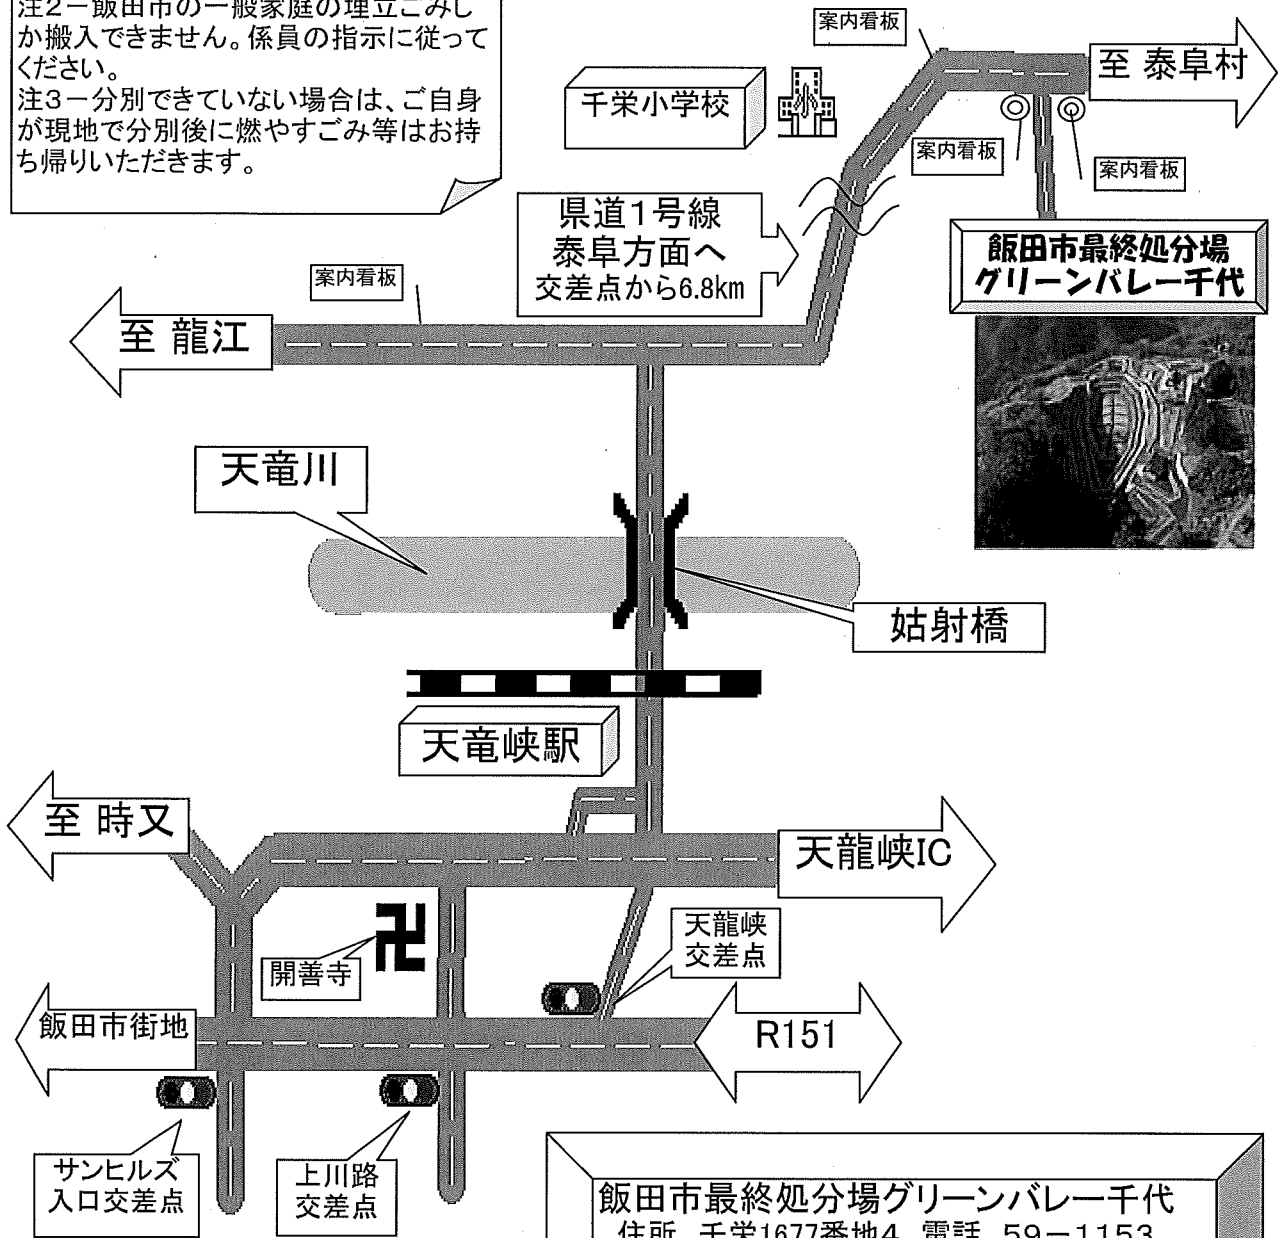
注2ー飯田市の一般家庭の埋立ごみしか搬入できません。係員の指示に従ってください。
注3ー分別できていない場合は、ご自身が現地で分別後に燃やすごみ等はお持ち帰りいただきます。

案内看板

至 泰阜村

千栄小学校

案内看板

案内看板

県道1号線
泰阜方面へ
交差点から6.8km

飯田市最終処分場
グリーンバレー千代

案内看板

至 龍江

天竜川

姑射橋

天竜峡駅

至 時又

天龍峡IC

開善寺

天龍峡
交差点

飯田市街地

R151

サンヒルズ
入口交差点

上川路
交差点

飯田市最終処分場グリーンバレー千代
住所 千栄1677番地4 電話 59ー1153